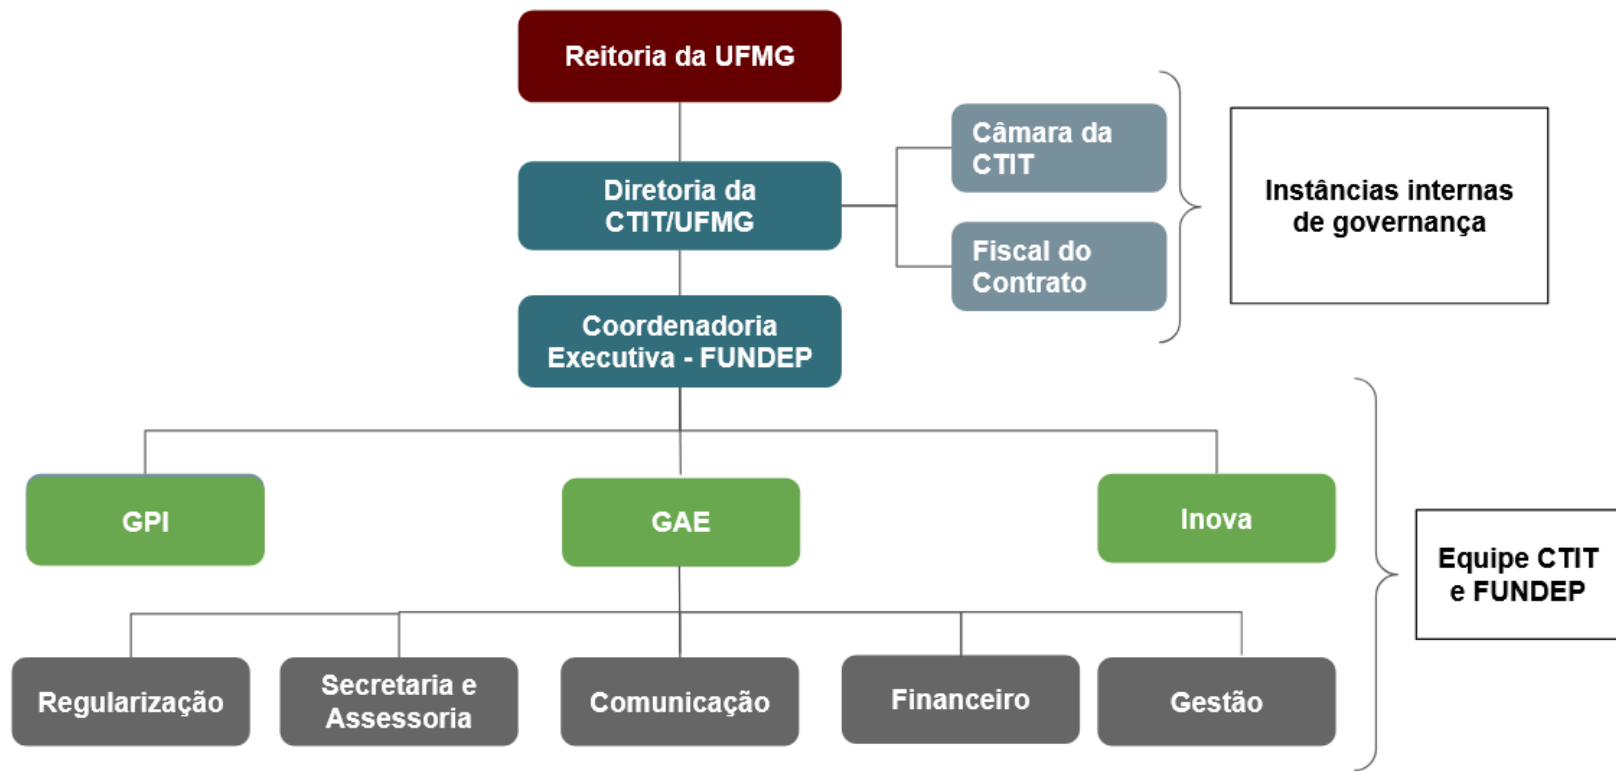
Reitoria da UFMG

Diretoria da CTIT/UFMG

Câmara da CTIT

Fiscal do Contrato

Instâncias internas de governança

Coordenadoria Executiva - FUNDEP

GPI

GAE

Inova

Equipe CTIT e FUNDEP

Regularização

Secretaria e Assessoria

Comunicação

Financeiro

Gestão